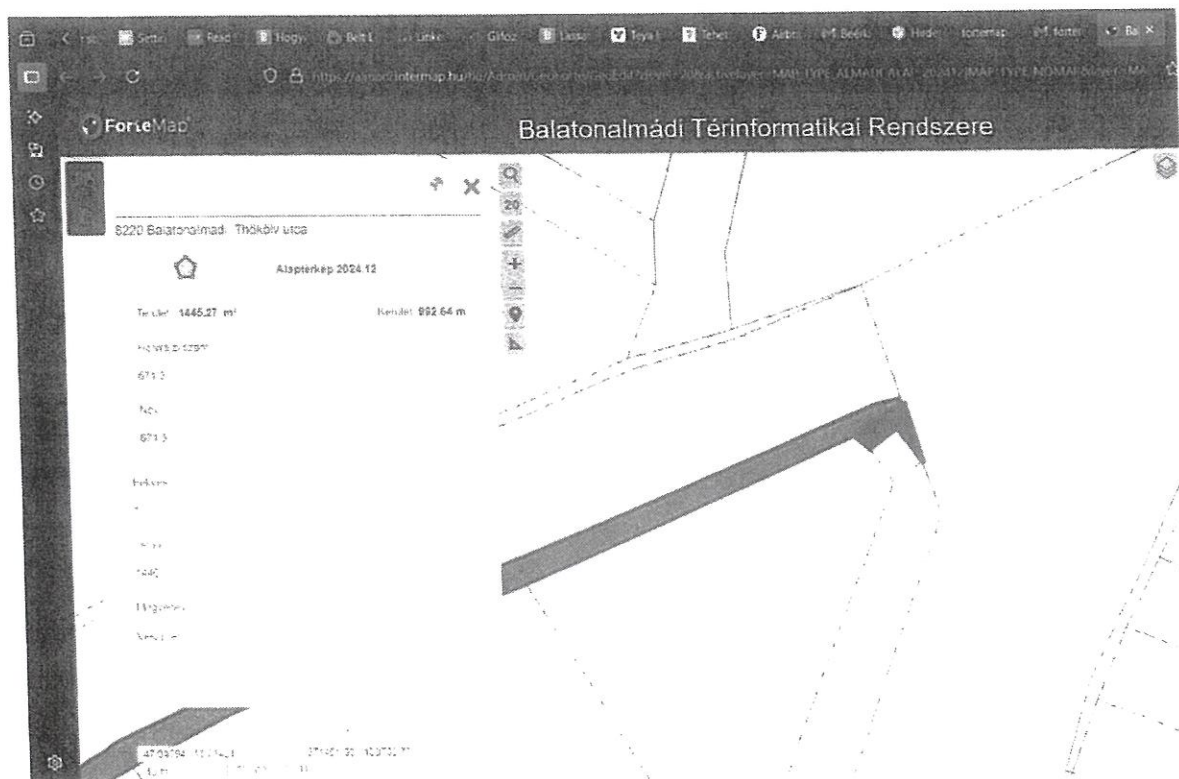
Setti Read Hogy Belt Linke Gitoz Lasso Toya Tehet Airbn Beeki Hide fortemap forter Ba ×

https://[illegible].fortemap.hu/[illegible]

ForteMap

Balatonalmádi Térinformatikai Rendszere

8220 Balatonalmádi, Thököly utca

Alaptérkép 2024.12

Terület: 1445,27 m²

Kerület: 992,64 m

Helyrajzi szám

671/3

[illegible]

671/3

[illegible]

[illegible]

1445

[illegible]

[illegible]

20

47.03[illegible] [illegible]

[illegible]